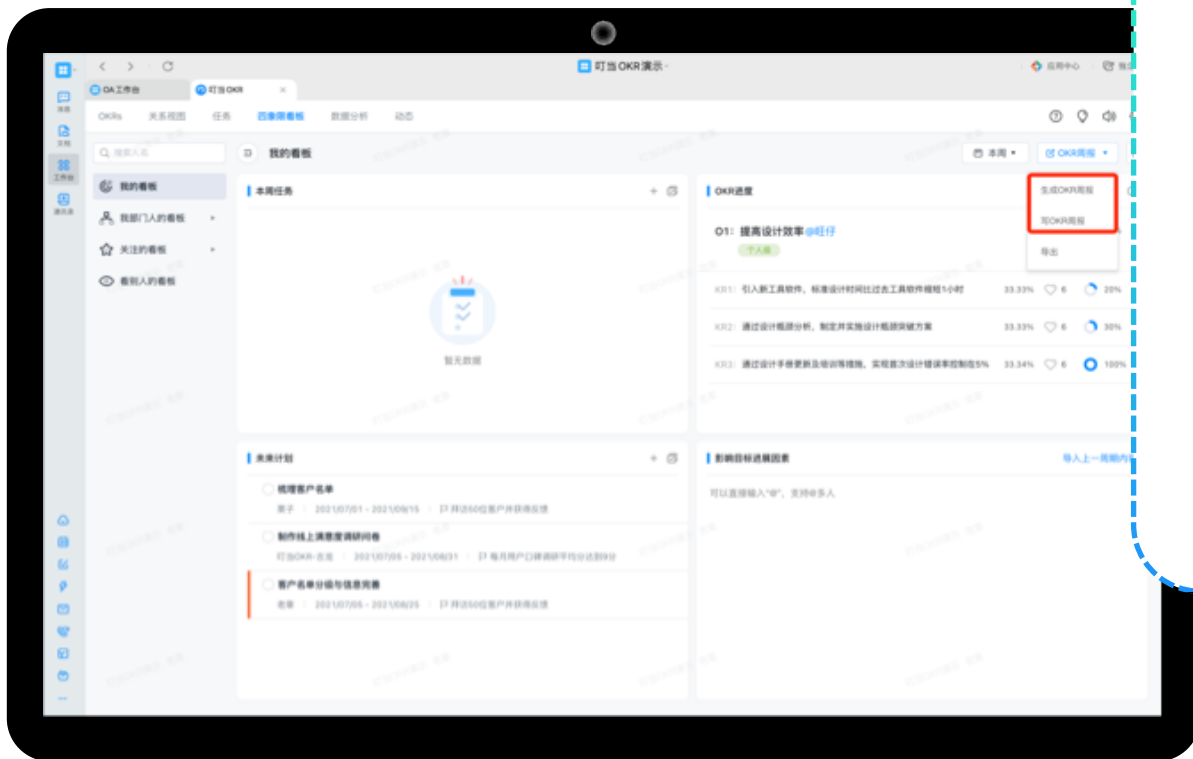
叮当 OKR 演示

应用中心

消息
文档
工作台
通讯录

OA工作台
叮当OKR

OKRs　关系视图　任务　四象限看板　数据分析　动态

搜索人名

我的看板

我的看板
我部门人的看板
关注的看板
看别人的看板

本周　OKR周报

本周任务

暂无数据

OKR进度

生成OKR周报
写OKR周报
导出

O1: 提高设计效率 @旺仔
个人级

KR1: 引入新工具软件，标准设计时间比过去工具软件缩短1小时　33.33%　6　20%
KR2: 通过设计瓶颈分析，制定并实施设计瓶颈突破方案　33.33%　6　30%
KR3: 通过设计手册更新及培训等措施，实现首次设计错误率控制在5%　33.34%　6　100%

未来计划

梳理客户名单
栗子　2021/07/01 - 2021/09/15　拜访50位客户并获得反馈

制作线上满意度调研问卷
叮当OKR-古龙　2021/07/05 - 2021/08/31　每月用户口碑调研平均分达到9分

客户名单分级与信息完善
花卷　2021/07/05 - 2021/08/25　拜访50位客户并获得反馈

影响目标进展因素　导入上一周期内

可以直接输入"@"，支持@多人